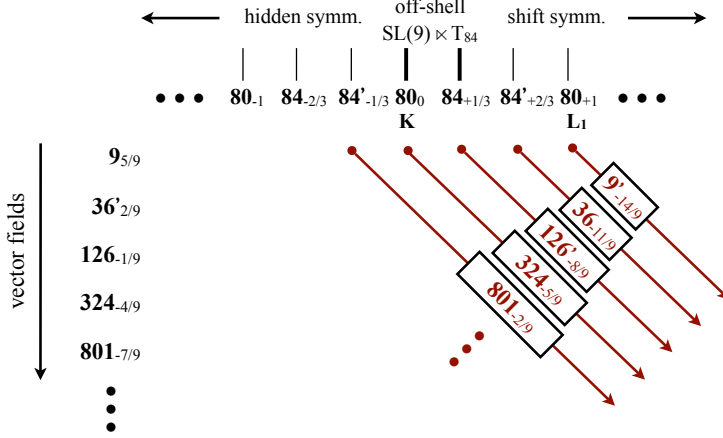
hidden symm.

off-shell

$SL(9) \ltimes T_{84}$

shift symm.

• • • $\mathbf{80}_{-1}$ $\mathbf{84}_{-2/3}$ $\mathbf{84'}_{-1/3}$ $\mathbf{80}_{0}$ $\mathbf{84}_{+1/3}$ $\mathbf{84'}_{+2/3}$ $\mathbf{80}_{+1}$ • • •

**K**

$\mathbf{L}_1$

vector fields

$\mathbf{9}_{5/9}$

$\mathbf{36'}_{2/9}$

$\mathbf{126}_{-1/9}$

$\mathbf{324}_{-4/9}$

$\mathbf{801}_{-7/9}$

$\mathbf{9'}_{-14/9}$

$\mathbf{36}_{-11/9}$

$\mathbf{126'}_{-8/9}$

$\mathbf{324}_{-5/9}$

$\mathbf{801}_{-2/9}$